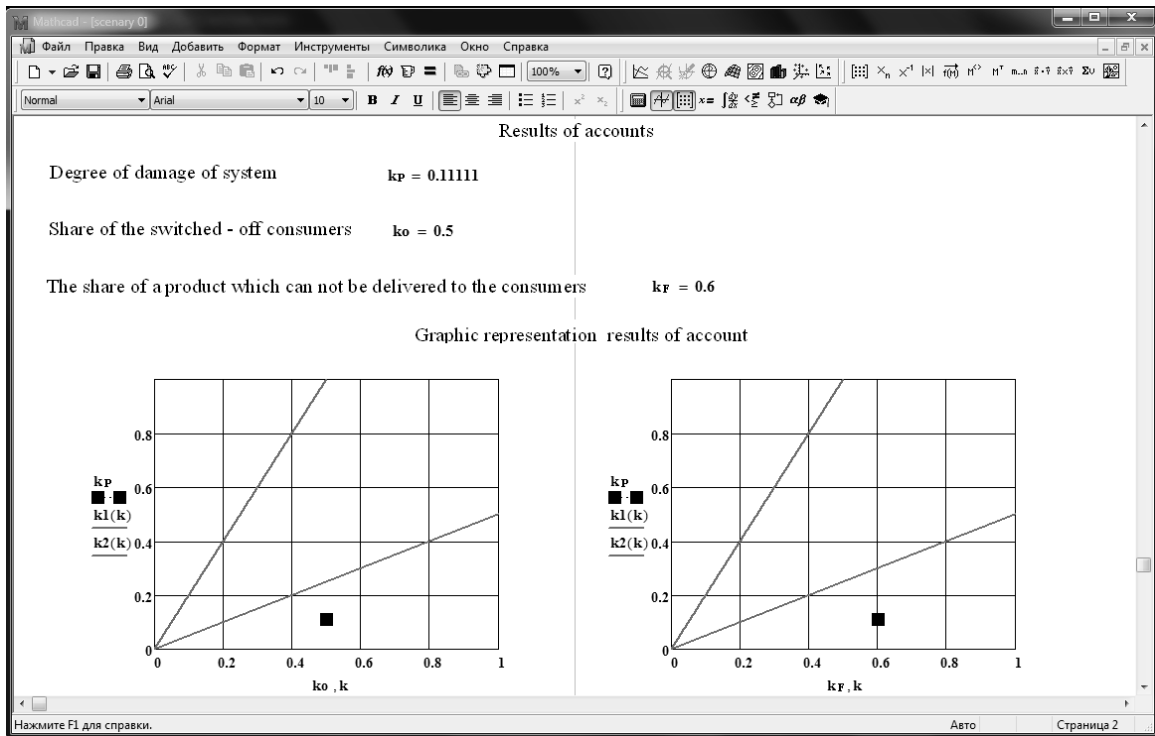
Mathcad - [scenary 0]

Файл Правка Вид Добавить Формат Инструменты Символика Окно Справка

100%

Normal Arial 10 B I U

Results of accounts

Degree of damage of system $k_P = 0.11111$

Share of the switched - off consumers $k_O = 0.5$

The share of a product which can not be delivered to the consumers $k_F = 0.6$

Graphic representation results of account

0.8
kP
0.6
k1(k)
k2(k) 0.4
0.2
0
0 0.2 0.4 0.6 0.8 1
kO , k

0.8
kP
0.6
k1(k)
k2(k) 0.4
0.2
0
0 0.2 0.4 0.6 0.8 1
kF , k

Нажмите F1 для справки. Авто Страница 2